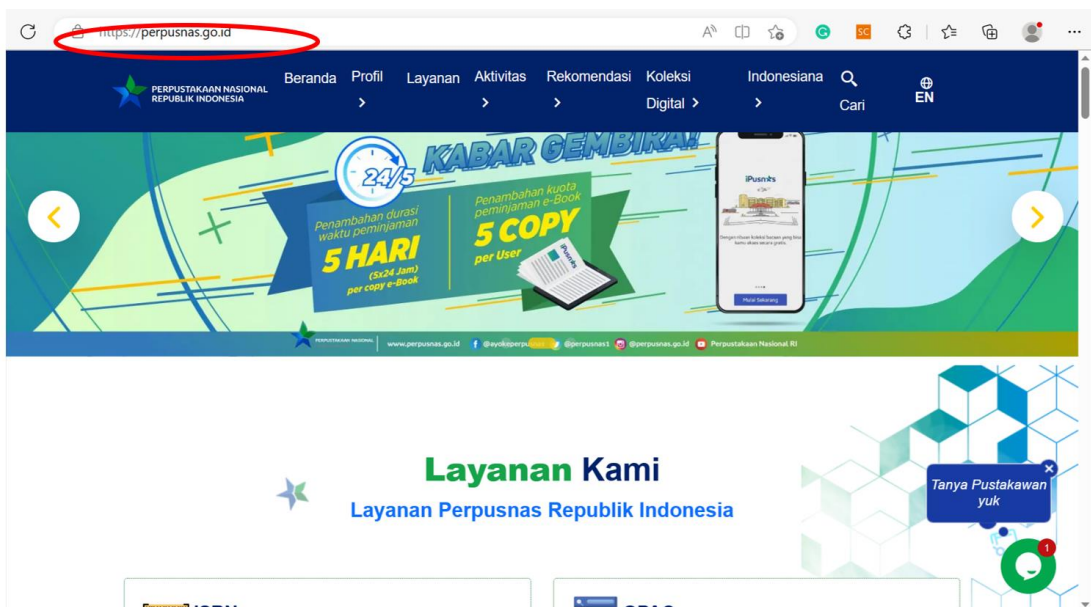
https://perpusnas.go.id

PERPUSTAKAAN NASIONAL REPUBLIK INDONESIA

Beranda Profil › Layanan Aktivitas › Rekomendasi › Koleksi Digital › Indonesiana › Cari EN

24/5 KABAR GEMBIRA!

Penambahan durasi waktu peminjaman 5 HARI (5x24 Jam) per copy e-Book

Penambahan kuota peminjaman e-Book 5 COPY per User

iPusnas

Mulai Sekarang

PERPUSTAKAAN NASIONAL www.perpusnas.go.id @ayokeperpusnas @perpusnas1 @perpusnas.go.id Perpustakaan Nasional RI

Layanan Kami

Layanan Perpusnas Republik Indonesia

Tanya Pustakawan yuk

1

ISBN

OPAC